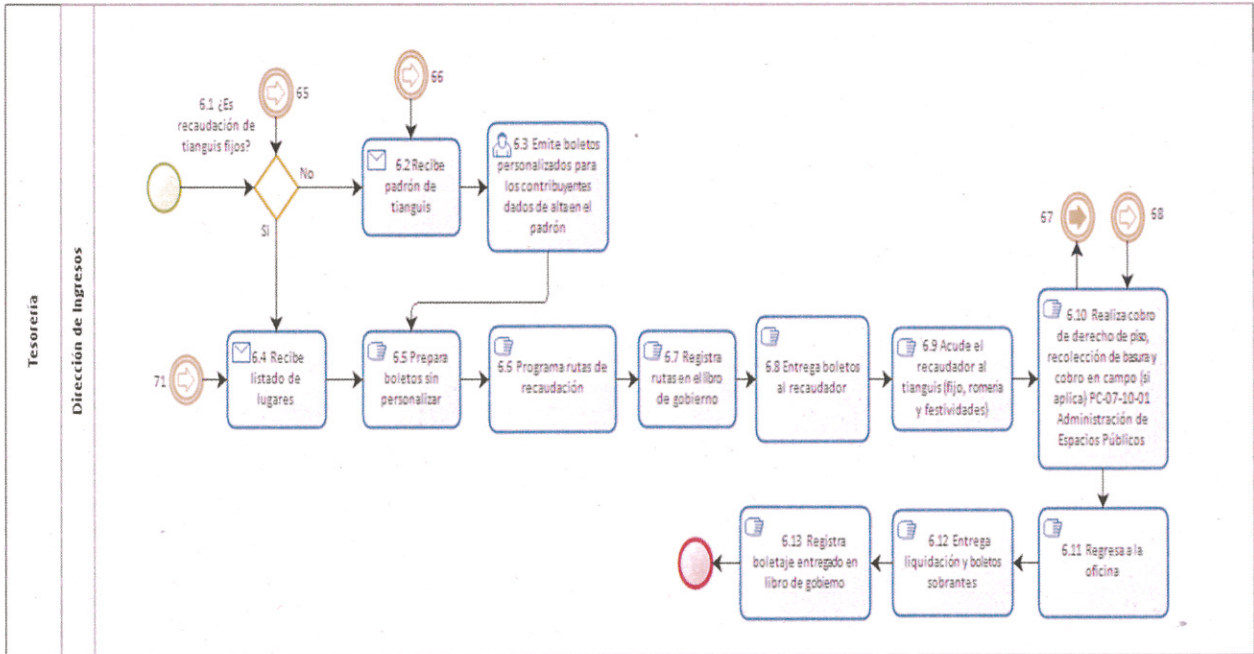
Tesorería

Dirección de Ingresos

6.1 ¿Es recaudación de tianguis fijos?

65

66

No

Si

6.2 Recibe padrón de tianguis

6.3 Emite boletos personalizados para los contribuyentes dados de alta en el padrón

67

68

71

6.4 Recibe listado de lugares

6.5 Prepara boletos sin personalizar

6.6 Programa rutas de recaudación

6.7 Registra rutas en el libro de gobierno

6.8 Entrega boletos al recaudador

6.9 Acude el recaudador al tianguis (fijo, romería y festividades)

6.10 Realiza cobro de derecho de piso, recolección de basura y cobro en campo (si aplica) PC-07-10-01 Administración de Espacios Públicos

6.11 Regresa a la oficina

6.12 Entrega liquidación y boletos sobrantes

6.13 Registra boletaje entregado en libro de gobierno